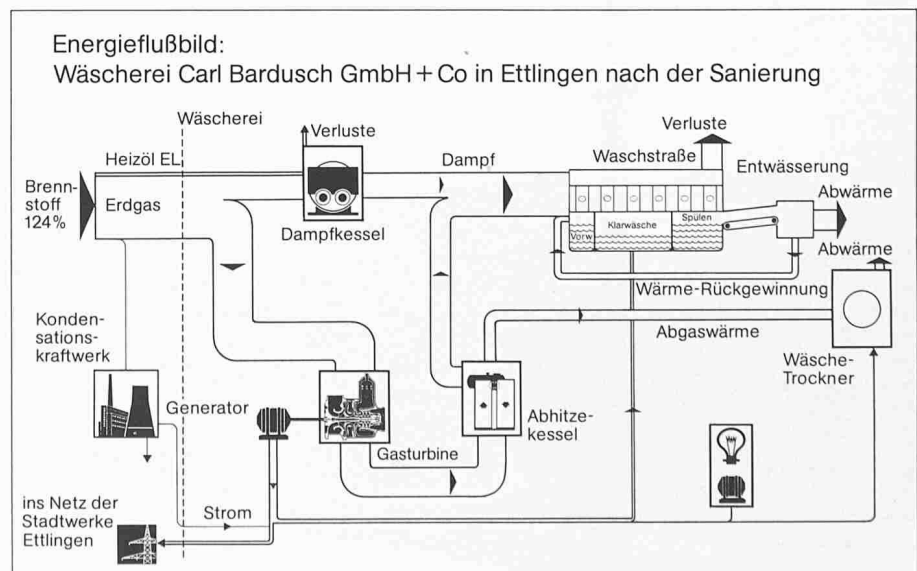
Energieflußbild:
Wäscherei Carl Bardusch GmbH + Co in Ettlingen nach der Sanierung

Wäscherei

Verluste

Heizöl EL

Brennstoff 124%

Erdgas

Dampfkessel

Dampf

Verluste

Waschstraße

Entwässerung

Vorw

Klarwäsche

Spülen

Abwärme

Abwärme

Wärme-Rückgewinnung

Abgaswärme

Kondensationskraftwerk

Generator

Gasturbine

Abhitzekessel

Wäsche-Trockner

Strom

ins Netz der Stadtwerke Ettlingen